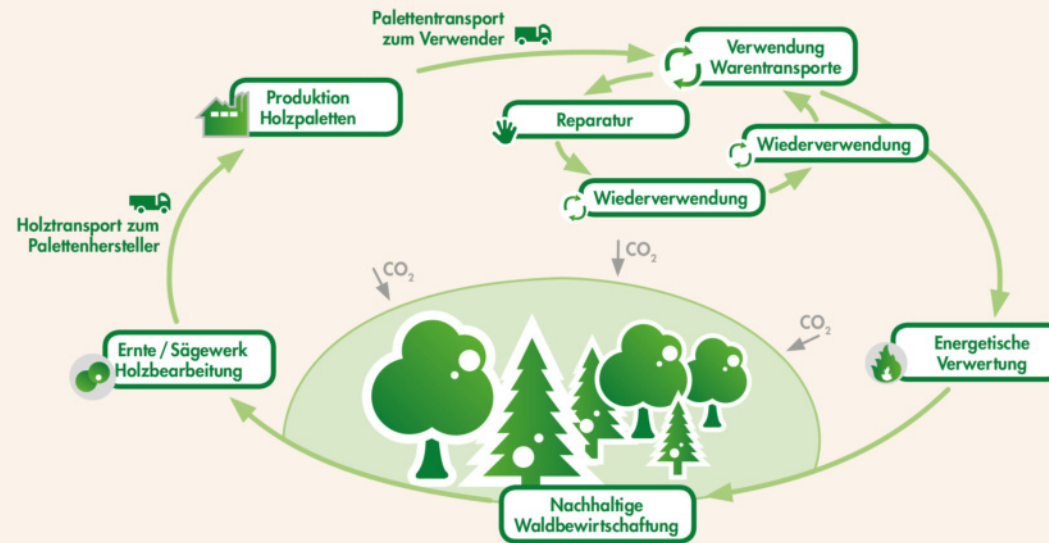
Palettentransport zum Verwender

Verwendung Warentransporte

Produktion Holzpaletten

Reparatur

Wiederverwendung

Wiederverwendung

Holztransport zum Palettenhersteller

$CO_2$

$CO_2$

$CO_2$

Ernte / Sägewerk Holzbearbeitung

Energetische Verwertung

Nachhaltige Waldbewirtschaftung